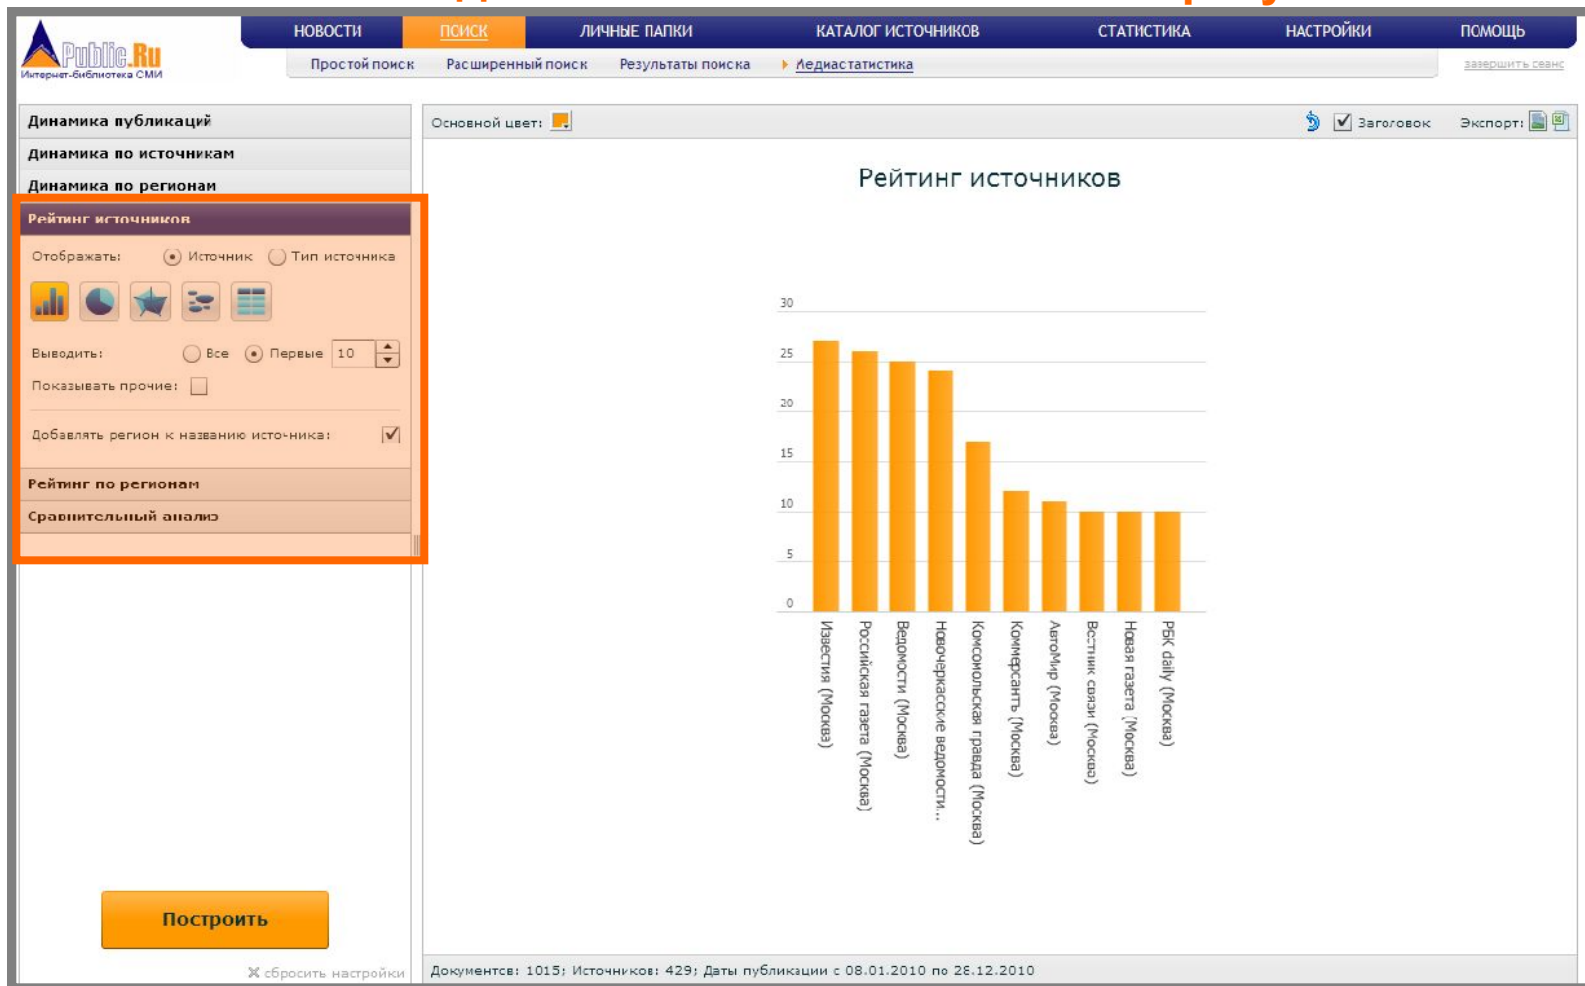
Public.Ru
Интернет-библиотека СМИ

НОВОСТИ | ПОИСК | ЛИЧНЫЕ ПАПКИ | КАТАЛОГ ИСТОЧНИКОВ | СТАТИСТИКА | НАСТРОЙКИ | ПОМОЩЬ

Простой поиск | Расширенный поиск | Результаты поиска | Медиастатистика

завершить сеанс

Динамика публикаций
Динамика по источникам
Динамика по регионам
Рейтинг источников

Отображать: Источник Тип источника

Выводить: Все Первые 10

Показывать прочие:

Добавлять регион к названию источника:

Рейтинг по регионам
Сравнительный анализ

Построить

сбросить настройки

Основной цвет:

Заголовок Экспорт:

Рейтинг источников

30
25
20
15
10
5
0

Известия (Москва)
Российская газета (Москва)
Ведомости (Москва)
Новочеркасские ведомости...
Комсомольская правда (Москва)
Коммерсантъ (Москва)
АвтоМир (Москва)
Вестник связи (Москва)
Новая газета (Москва)
РБК daily (Москва)

Документов: 1015; Источников: 429; Даты публикации с 08.01.2010 по 28.12.2010